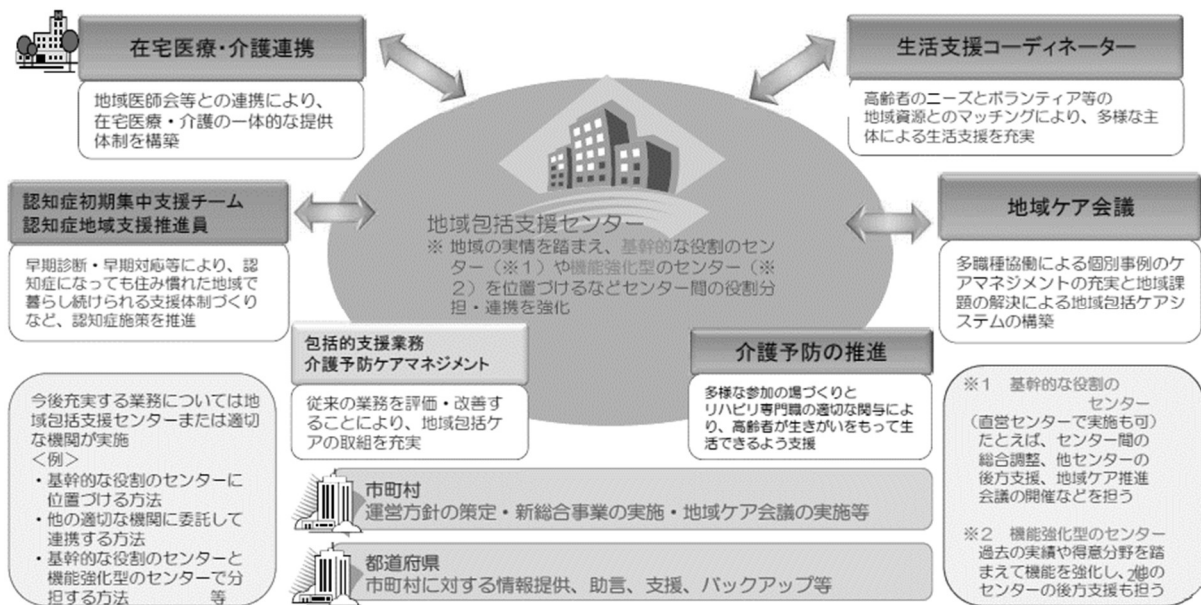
在宅医療・介護連携

地域医師会等との連携により、在宅医療・介護の一体的な提供体制を構築

生活支援コーディネーター

高齢者のニーズとボランティア等の地域資源とのマッチングにより、多様な主体による生活支援を充実

認知症初期集中支援チーム
認知症地域支援推進員

早期診断・早期対応等により、認知症になっても住み慣れた地域で暮らし続けられる支援体制づくりなど、認知症施策を推進

地域包括支援センター
※ 地域の実情を踏まえ、基幹的な役割のセンター（※1）や機能強化型のセンター（※2）を位置づけるなどセンター間の役割分担・連携を強化

地域ケア会議

多職種協働による個別事例のケアマネジメントの充実と地域課題の解決による地域包括ケアシステムの構築

包括的支援業務
介護予防ケアマネジメント

従来の業務を評価・改善することにより、地域包括ケアの取組を充実

介護予防の推進

多様な参加の場づくりとリハビリ専門職の適切な関与により、高齢者が生きがいをもって生活できるよう支援

今後充実する業務については地域包括支援センターまたは適切な機関が実施
＜例＞
・基幹的な役割のセンターに位置づける方法
・他の適切な機関に委託して連携する方法
・基幹的な役割のセンターと機能強化型のセンターで分担する方法　　等

市町村
運営方針の策定・新総合事業の実施・地域ケア会議の実施等

都道府県
市町村に対する情報提供、助言、支援、バックアップ等

※1　基幹的な役割のセンター
（直営センターで実施も可）
たとえば、センター間の総合調整、他センターの後方支援、地域ケア推進会議の開催などを担う

※2　機能強化型のセンター
過去の実績や得意分野を踏まえて機能を強化し、他のセンターの後方支援も担う